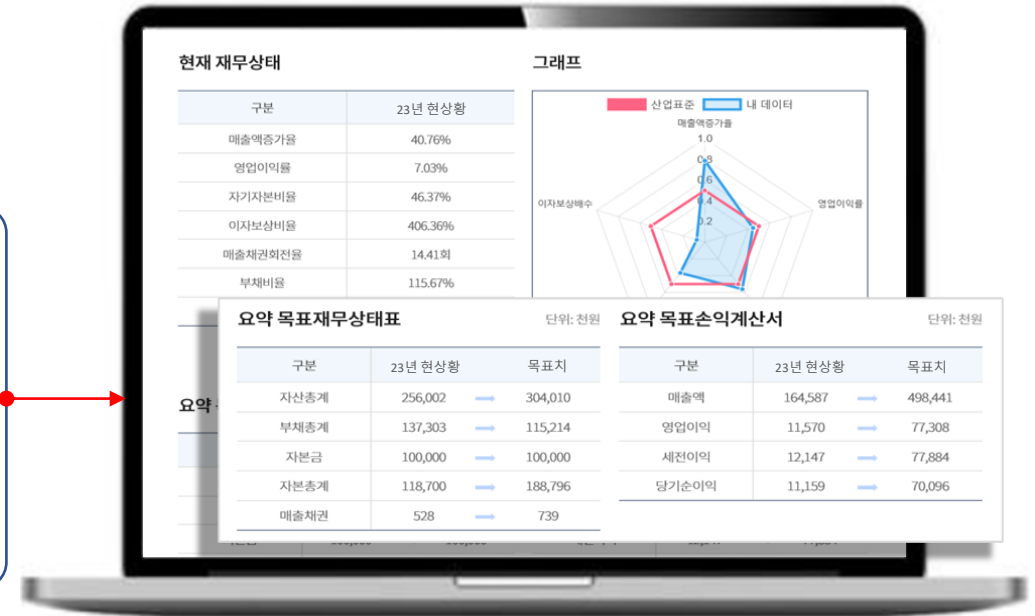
현재 재무상태

| 구분 | 23년 현상황 |
|---|---|
| 매출액증가율 | 40.76% |
| 영업이익률 | 7.03% |
| 자기자본비율 | 46.37% |
| 이자보상비율 | 406.36% |
| 매출채권회전율 | 14.41회 |
| 부채비율 | 115.67% |

그래프

산업표준 내 데이터

매출액증가율

1.0
0.8
0.6
0.4
0.2

이자보상배수

영업이익률

요약 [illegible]

요약 목표재무상태표

단위: 천원

| 구분 | 23년 현상황 | | 목표치 |
|---|---|---|---|
| 자산총계 | 256,002 | → | 304,010 |
| 부채총계 | 137,303 | → | 115,214 |
| 자본금 | 100,000 | → | 100,000 |
| 자본총계 | 118,700 | → | 188,796 |
| 매출채권 | 528 | → | 739 |

요약 목표손익계산서

단위: 천원

| 구분 | 23년 현상황 | | 목표치 |
|---|---|---|---|
| 매출액 | 164,587 | → | 498,441 |
| 영업이익 | 11,570 | → | 77,308 |
| 세전이익 | 12,147 | → | 77,884 |
| 당기순이익 | 11,159 | → | 70,096 |